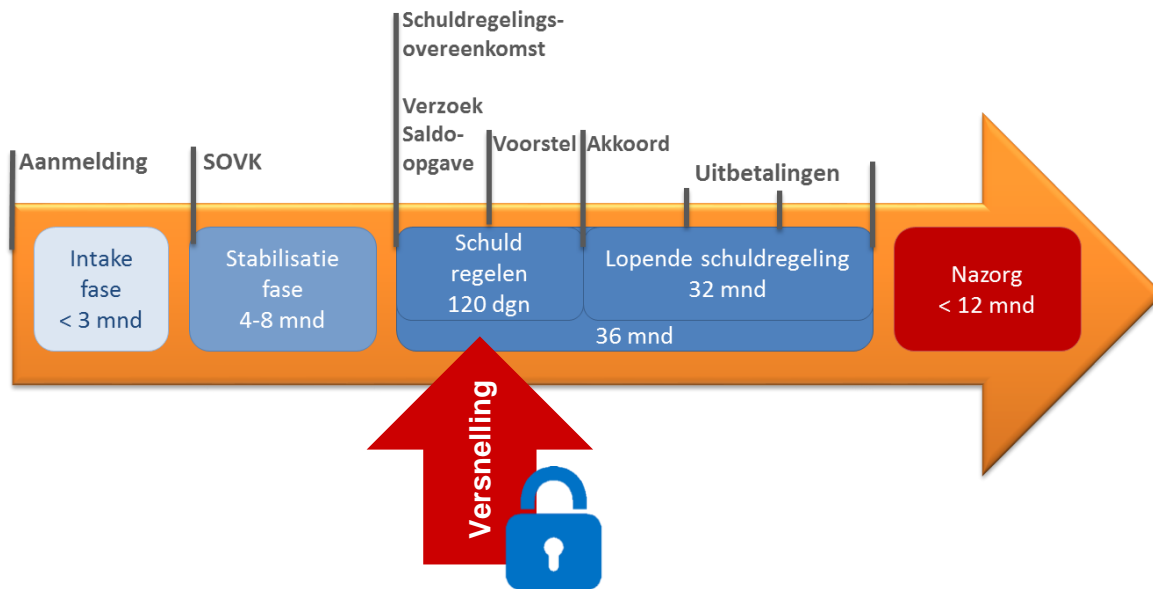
Schuldregelingsovereenkomst

Verzoek Saldo-opgave

Aanmelding

SOVK

Voorstel

Akkoord

Uitbetalingen

Intake fase < 3 mnd

Stabilisatie fase 4-8 mnd

Schuld regelen 120 dgn

Lopende schuldregeling 32 mnd

36 mnd

Nazorg < 12 mnd

Versnelling